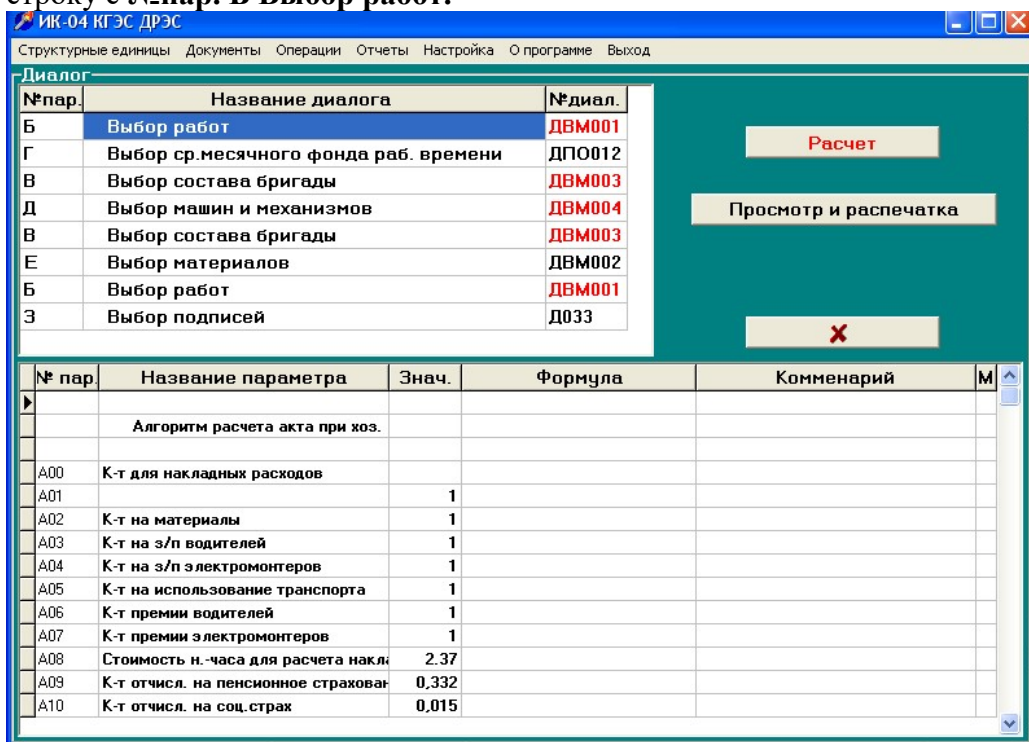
строку с №пар. Б Выбор работ.

ИК-04 КГЭС ДРЭС

Структурные единицы Документы Операции Отчеты Настройка О программе Выход

Диалог

| №пар. | Название диалога | №диал. |
|---|---|---|
| Б | Выбор работ | ДВМ001 |
| Г | Выбор ср.месячного фонда раб. времени | ДПО012 |
| В | Выбор состава бригады | ДВМ003 |
| Д | Выбор машин и механизмов | ДВМ004 |
| В | Выбор состава бригады | ДВМ003 |
| Е | Выбор материалов | ДВМ002 |
| Б | Выбор работ | ДВМ001 |
| З | Выбор подписей | Д033 |

Расчет

Просмотр и распечатка

| № пар. | Название параметра | Знач. | Формула | Комменарий | М |
|---|---|---|---|---|---|
| | | | | | |
| | Алгоритм расчета акта при хоз. | | | | |
| | | | | | |
| A00 | К-т для накладных расходов | | | | |
| A01 | | 1 | | | |
| A02 | К-т на материалы | 1 | | | |
| A03 | К-т на з/п водителей | 1 | | | |
| A04 | К-т на з/п электромонтеров | 1 | | | |
| A05 | К-т на использование транспорта | 1 | | | |
| A06 | К-т премии водителей | 1 | | | |
| A07 | К-т премии электромонтеров | 1 | | | |
| A08 | Стоимость н.-часа для расчета накла | 2.37 | | | |
| A09 | К-т отчисл. на пенсионное страхован | 0,332 | | | |
| A10 | К-т отчисл. на соц.страх | 0,015 | | | |